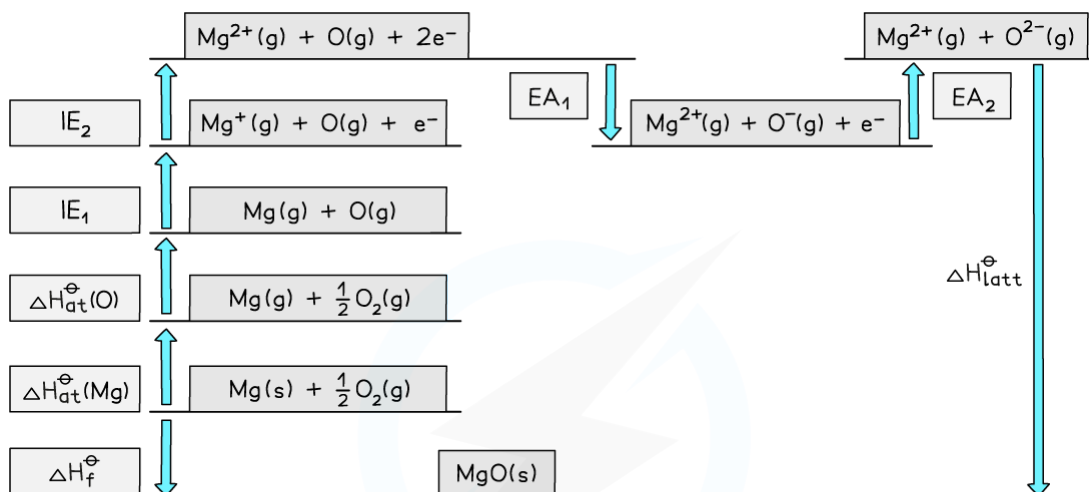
$Mg^{2+}(g) + O(g) + 2e^-$

$Mg^{2+}(g) + O^{2-}(g)$

$EA_1$

$EA_2$

$IE_2$

$Mg^+(g) + O(g) + e^-$

$Mg^{2+}(g) + O^-(g) + e^-$

$IE_1$

$Mg(g) + O(g)$

$\Delta H^{\ominus}_{latt}$

$\Delta H^{\ominus}_{at}(O)$

$Mg(g) + \frac{1}{2}O_2(g)$

$\Delta H^{\ominus}_{at}(Mg)$

$Mg(s) + \frac{1}{2}O_2(g)$

$\Delta H^{\ominus}_{f}$

$MgO(s)$